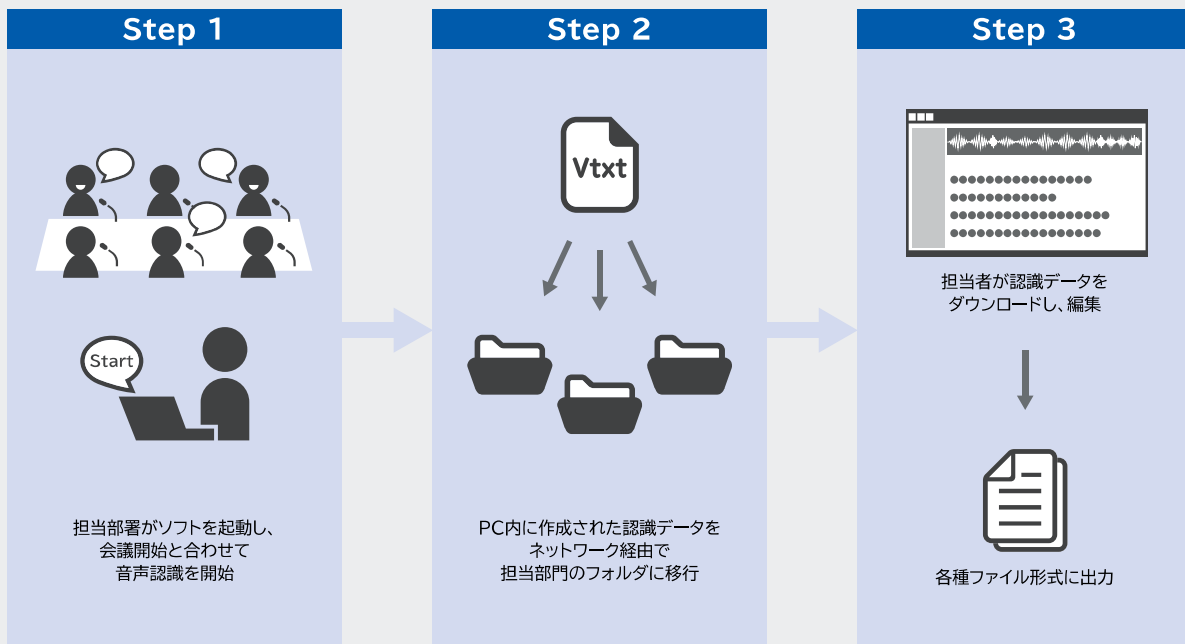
Step 1

Start

担当部署がソフトを起動し、会議開始と合わせて音声認識を開始

Step 2

Vtxt

PC内に作成された認識データをネットワーク経由で担当部門のフォルダに移行

Step 3

担当者が認識データをダウンロードし、編集

各種ファイル形式に出力